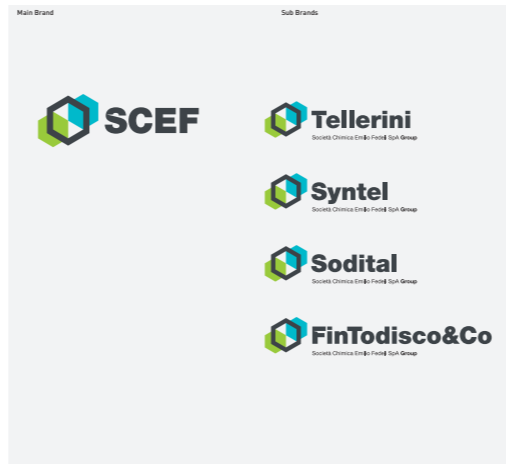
Main Brand

SCEF

Sub Brands

Tellerini
Società Chimica Emilio Fedeli SpA Group

Syntel
Società Chimica Emilio Fedeli SpA Group

Sodital
Società Chimica Emilio Fedeli SpA Group

FinTodisco&Co
Società Chimica Emilio Fedeli SpA Group